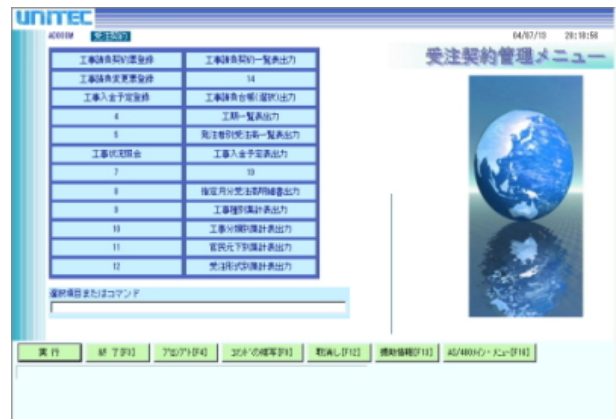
UNITEC

ADOO1M 受注契約 04/07/13 20:18:56

受注契約管理メニュー

| | |
|---|---|
| 工事請負契約書登録 | 工事請負契約一覧表出力 |
| 工事請負変更登録 | 14 |
| 工事入金予定登録 | 工事請負台帳(選択)出力 |
| 4 | 工期一覧表出力 |
| 5 | 発注者別受注残一覧表出力 |
| 工事状況照会 | 工事入金予定表出力 |
| 7 | 19 |
| 8 | 指定月分受注部門補表出力 |
| 9 | 工事種別集計表出力 |
| 10 | 工事分類別集計表出力 |
| 11 | 官民元下別集計表出力 |
| 12 | 受注形式別集計表出力 |

選択項目またはコマンド

実 行 | 終 了[F3] | プロンプト[F4] | コマンドの複写[F9] | 取消し[F12] | 機能情報[F13] | AS/400メイン・メニュー[F16]